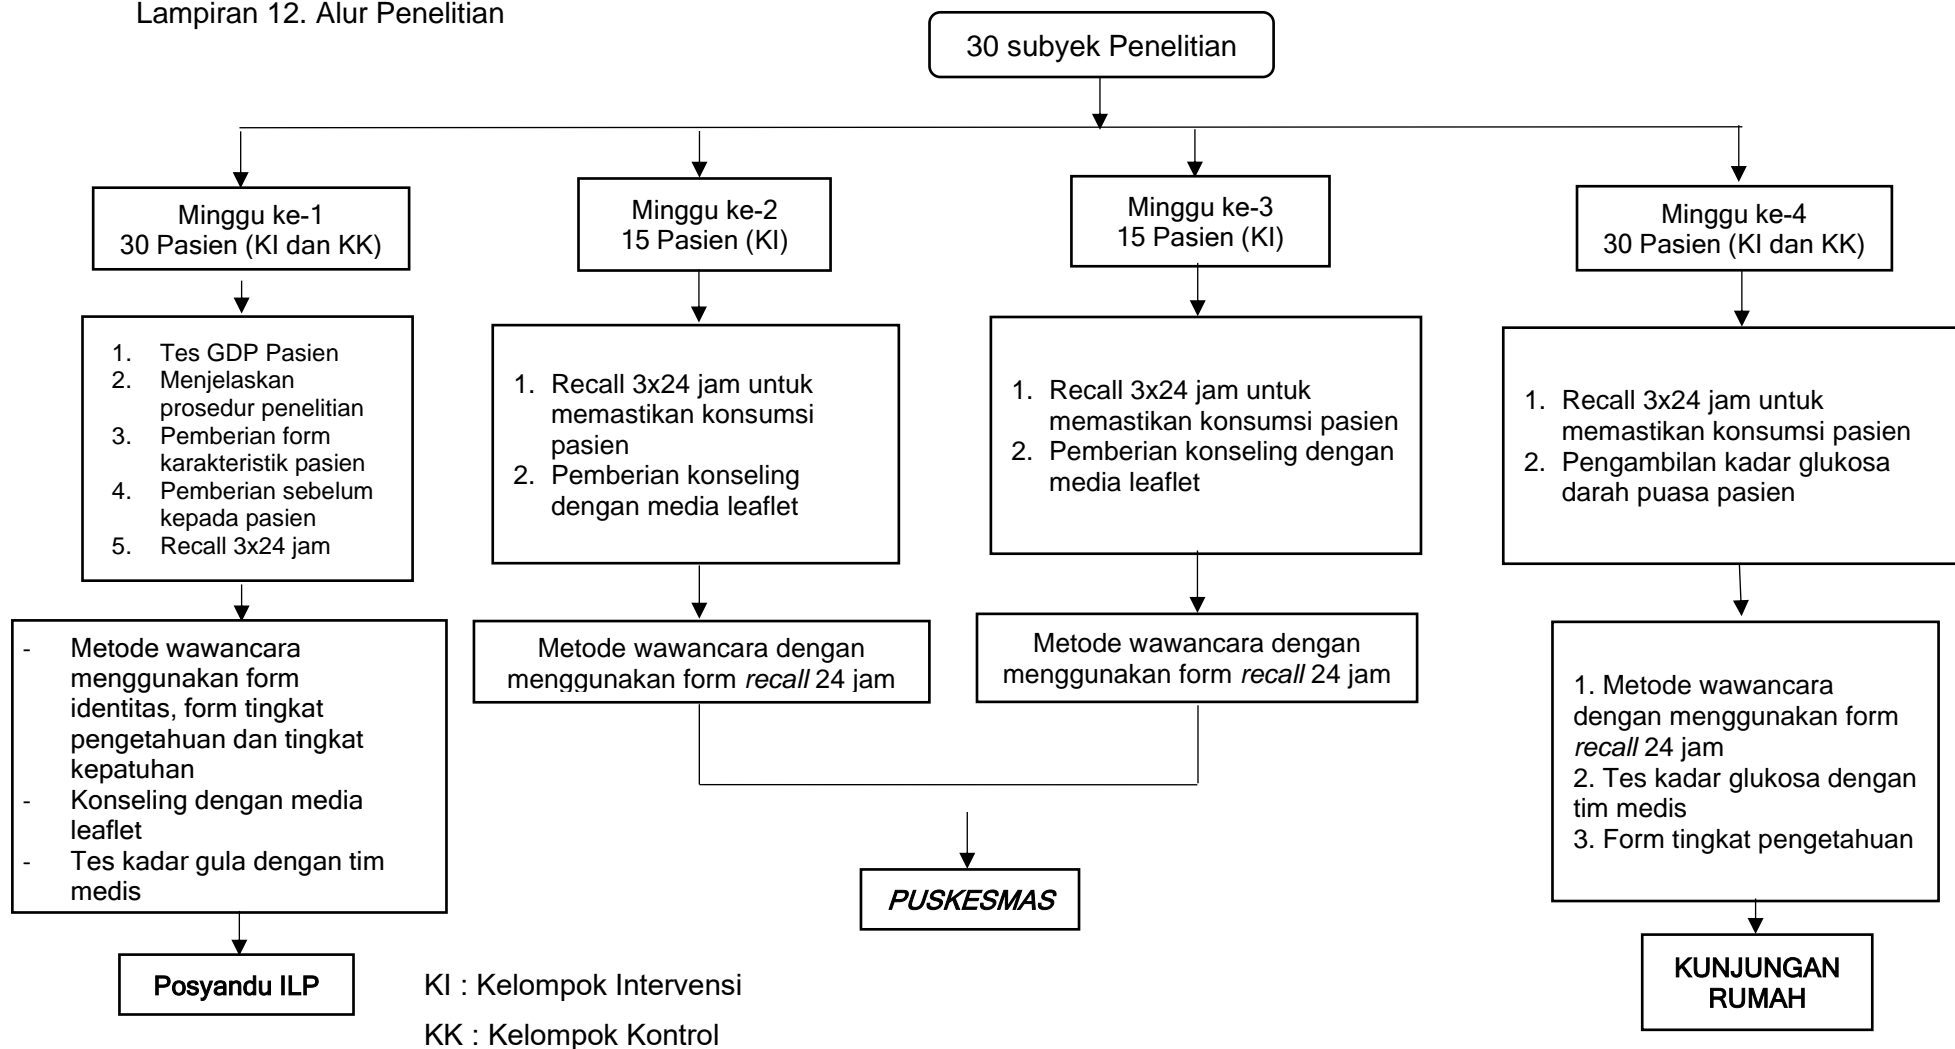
Lampiran 12. Alur Penelitian

30 subyek Penelitian

Minggu ke-1
30 Pasien (KI dan KK)

1. Tes GDP Pasien
2. Menjelaskan prosedur penelitian
3. Pemberian form karakteristik pasien
4. Pemberian sebelum kepada pasien
5. Recall 3x24 jam

- Metode wawancara menggunakan form identitas, form tingkat pengetahuan dan tingkat kepatuhan
- Konseling dengan media leaflet
- Tes kadar gula dengan tim medis

Posyandu ILP

Minggu ke-2
15 Pasien (KI)

1. Recall 3x24 jam untuk memastikan konsumsi pasien
2. Pemberian konseling dengan media leaflet

Metode wawancara dengan menggunakan form *recall* 24 jam

Minggu ke-3
15 Pasien (KI)

1. Recall 3x24 jam untuk memastikan konsumsi pasien
2. Pemberian konseling dengan media leaflet

Metode wawancara dengan menggunakan form *recall* 24 jam

*PUSKESMAS*

Minggu ke-4
30 Pasien (KI dan KK)

1. Recall 3x24 jam untuk memastikan konsumsi pasien
2. Pengambilan kadar glukosa darah puasa pasien

1. Metode wawancara dengan menggunakan form *recall* 24 jam
2. Tes kadar glukosa dengan tim medis
3. Form tingkat pengetahuan

KUNJUNGAN RUMAH

KI : Kelompok Intervensi
KK : Kelompok Kontrol